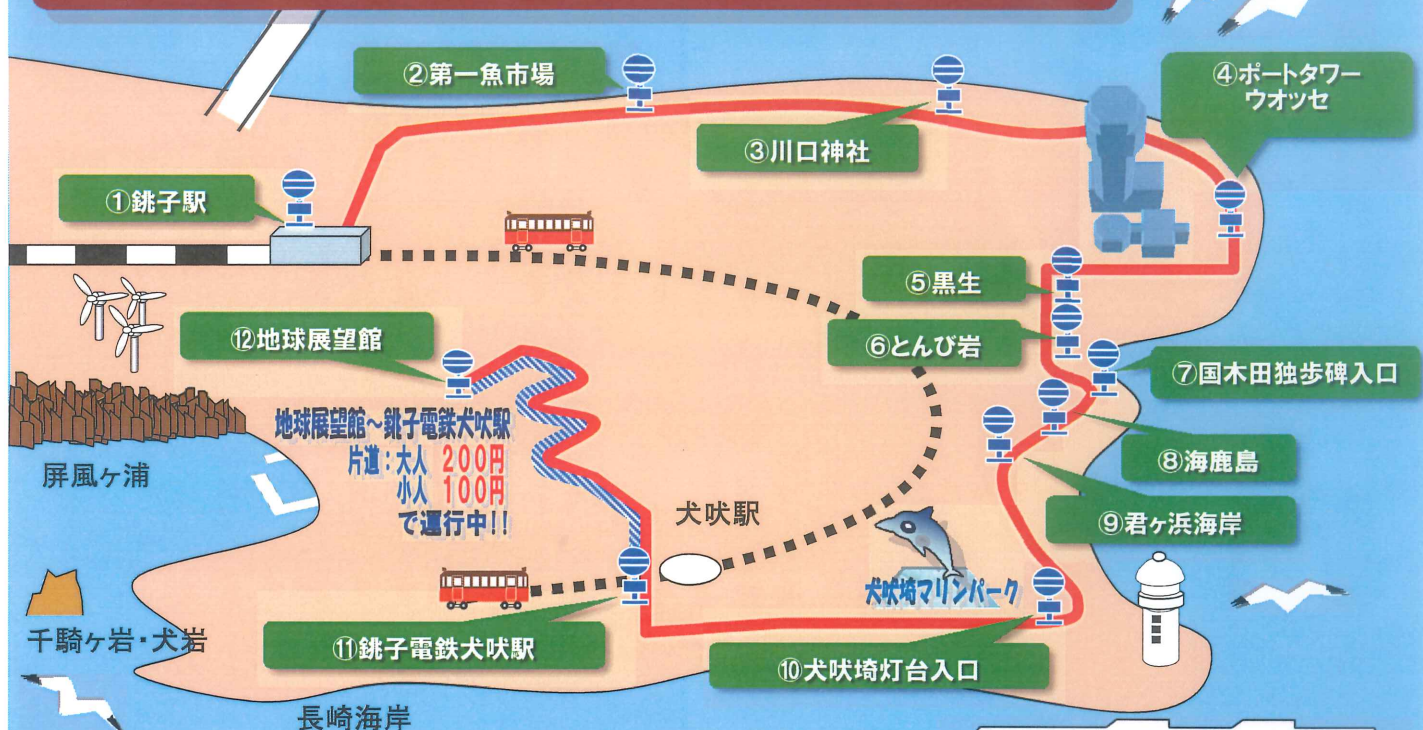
②第一魚市場

④ポートタワー
ウオッセ

③川口神社

①銚子駅

⑤黒生

⑫地球展望館

⑥とんび岩

⑦国木田独歩碑入口

地球展望館～銚子電鉄犬吠駅
片道：大人 200円
小人 100円
で運行中！！

⑧海鹿島

屏風ヶ浦

犬吠駅

⑨君ヶ浜海岸

犬吠埼マリンパーク

千騎ヶ岩・犬岩

⑪銚子電鉄犬吠駅

⑩犬吠埼灯台入口

長崎海岸